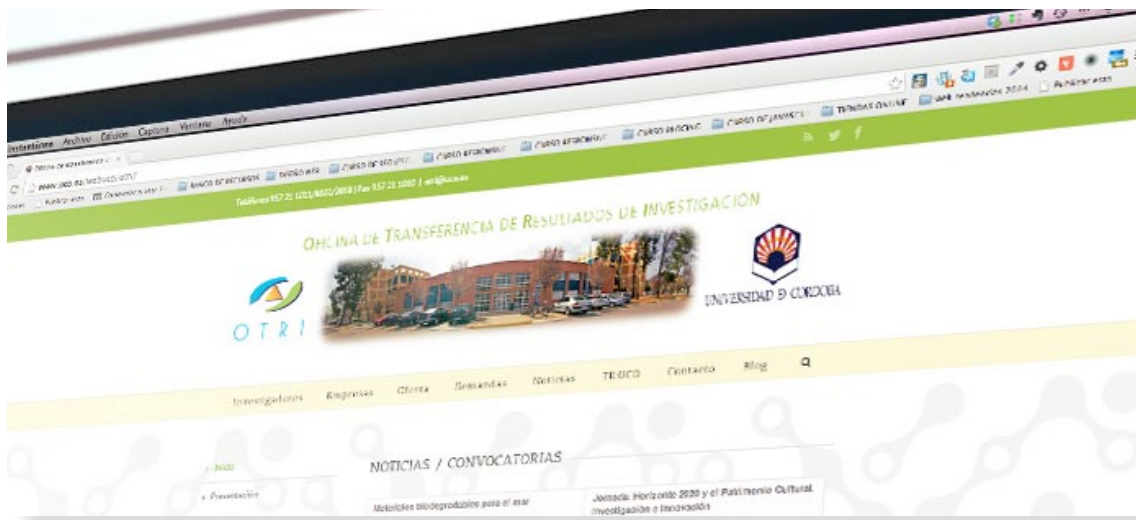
Instantánea Archivo Edición Captura Ventana Ayuda

Oficina de Transferencia × 

www.uco.es/webuco/otri/

Más visitados | Ponencias | BANCO DE RECURSOS | DISEÑO WEB | CURSO DE SEO | CURSO ECOMMERCE | CURSO ECOMMERCE | CURSO INBOUND | CURSO DE WORDPRESS | TIENDAS ONLINE | WEB tendencias 2014 | Publicar esto

Teléfonos 957 21 1011/8002/8008 | Fax 957 21 1010 | otri@uco.es

OFICINA DE TRANSFERENCIA DE RESULTADOS DE INVESTIGACIÓN

OTRI

UNIVERSIDAD DE CÓRDOBA

Investigadores Empresas Oferta Demandas Noticias TRUCO Contacto Blog

Inicio

Presentación

NOTICIAS / CONVOCATORIAS

Materiales biodegradables para el mar

Jornada: Horizonte 2020 y el Patrimonio Cultural. Investigación e Innovación